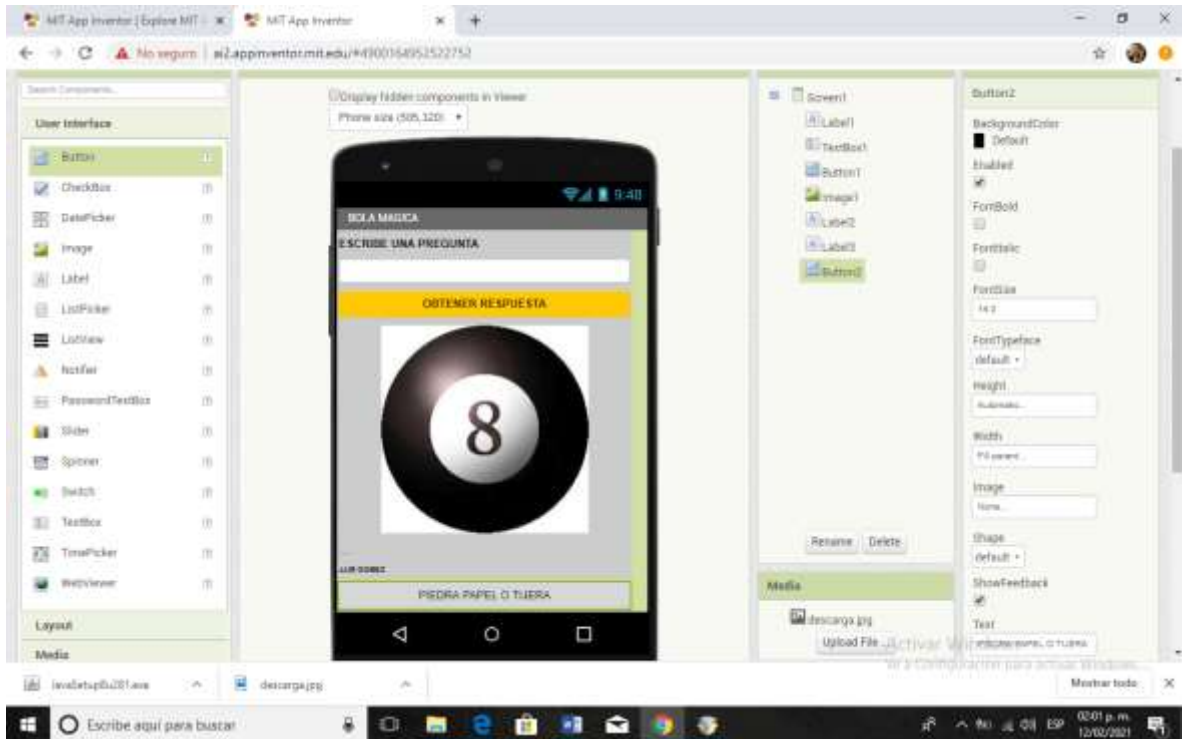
MIT App Inventor | Explore MIT | ×   MIT App Inventor   ×   +

No seguro | ai2.appinventor.mit.edu/#4900164952522752

Search Components...

User Interface

Button
CheckBox
DatePicker
Image
Label
ListPicker
ListView
Notifier
PasswordTextBox
Slider
Spinner
Switch
TextBox
TimePicker
WebViewer

Layout
Media

Display hidden components in Viewer
Phone size (505,320)

9:48
BOLA MAGICA
ESCRIBE UNA PREGUNTA
OBTENER RESPUESTA
8
LUIS GOMEZ
PIEDRA PAPEL O TIJERA

Screen1
Label1
TextBox1
Button1
Image1
Label2
Label3
Button2

Rename   Delete

Media
descarga.jpg
Upload File ...

Button2
BackgroundColor
Default
Enabled
FontBold
FontItalic
FontSize
14.0
FontTypeface
default
Height
Automatic...
Width
Fill parent...
Image
None...
Shape
default
ShowFeedback
Text
PIEDRA PAPEL O TIJERA

Activar Windows
Ve a Configuración para activar Windows.

JavaSetup8u281.exe   descarga.jpg   Mostrar todo

Escribe aquí para buscar
ESP 02:01 p. m. 12/02/2021